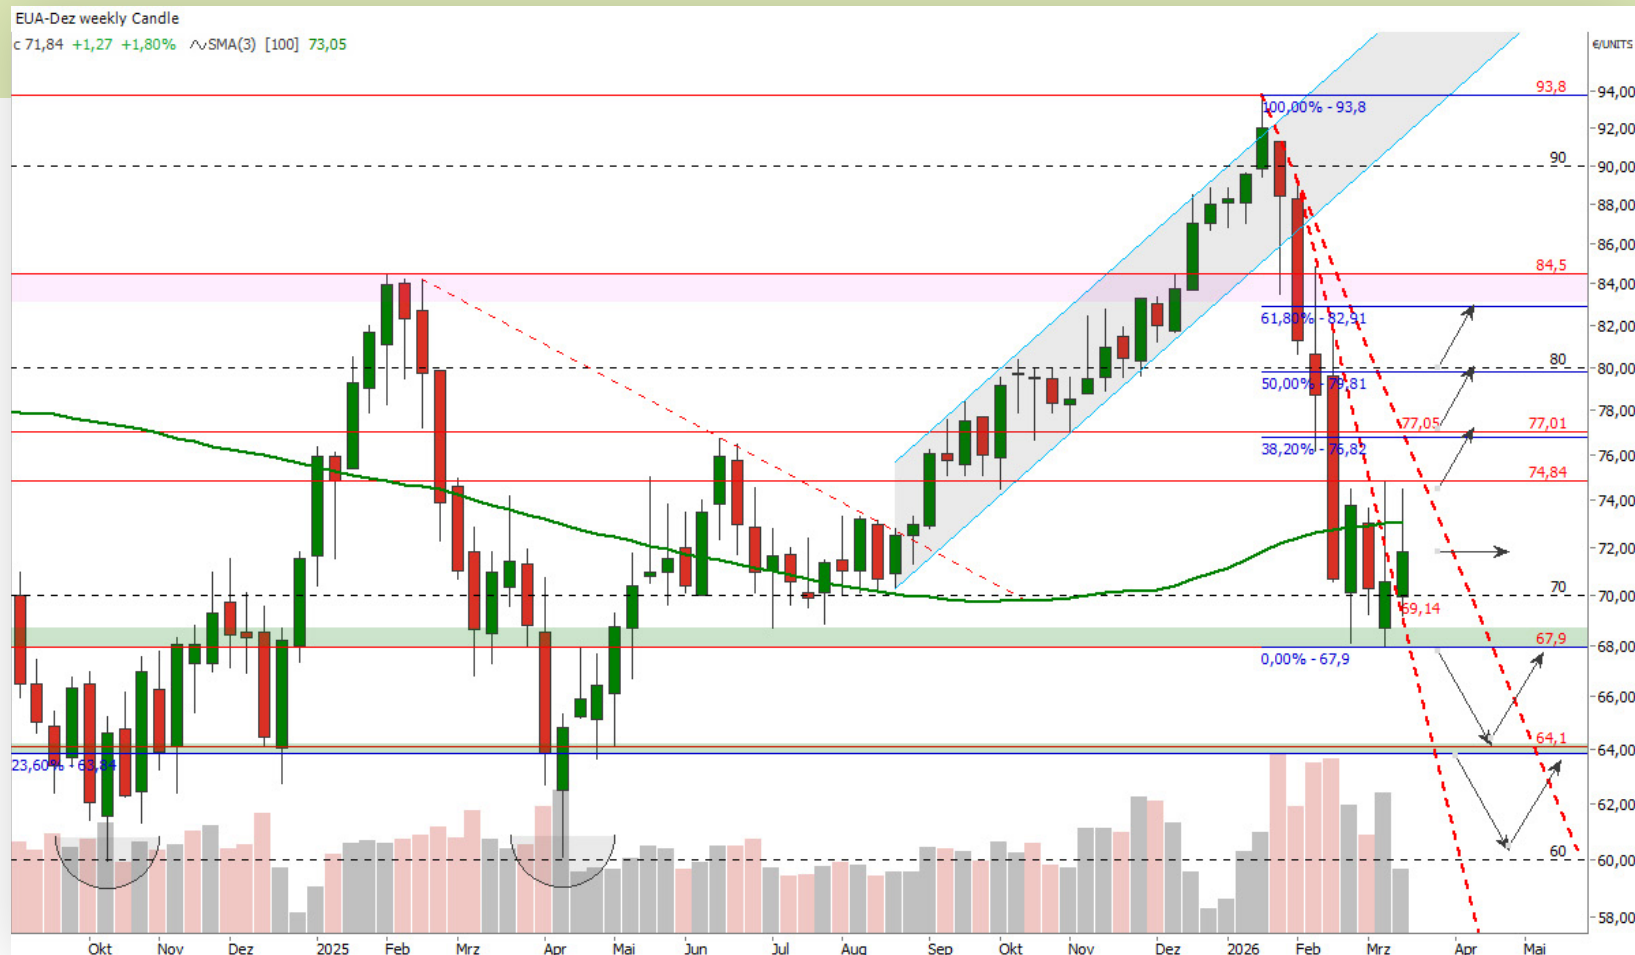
EUA-Dez weekly Candle
c 71,84 +1,27 +1,80% SMA(3) [100] 73,05

€/UNITS

93,8
100,00% - 93,8
90
84,5
61,80% - 82,91
80
50,00% - 79,81
77,05
77,01
38,20% - 76,82
74,84
70
69,14
67,9
0,00% - 67,9
64,1
23,60% - 63,84
60

94,00
92,00
90,00
88,00
86,00
84,00
82,00
80,00
78,00
76,00
74,00
72,00
70,00
68,00
66,00
64,00
62,00
60,00
58,00

Okt Nov Dez 2025 Feb Mrz Apr Mai Jun Jul Aug Sep Okt Nov Dez 2026 Feb Mrz Apr Mai